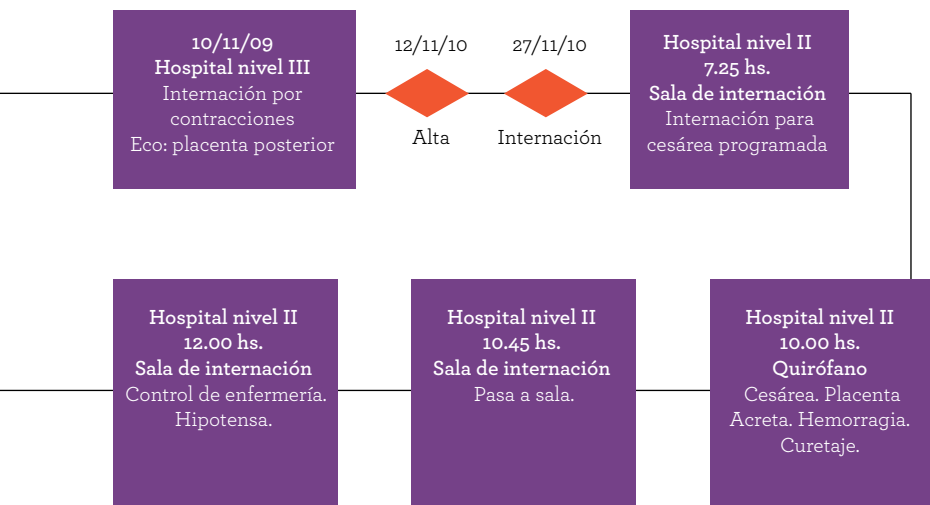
10/11/09
Hospital nivel III
Internación por contracciones
Eco: placenta posterior

12/11/10
Alta

27/11/10
Internación

Hospital nivel II
7.25 hs.
Sala de internación
Internación para cesárea programada

Hospital nivel II
10.00 hs.
Quirófano
Cesárea. Placenta Acreta. Hemorragia. Curetaje.

Hospital nivel II
10.45 hs.
Sala de internación
Pasa a sala.

Hospital nivel II
12.00 hs.
Sala de internación
Control de enfermería. Hipotensa.